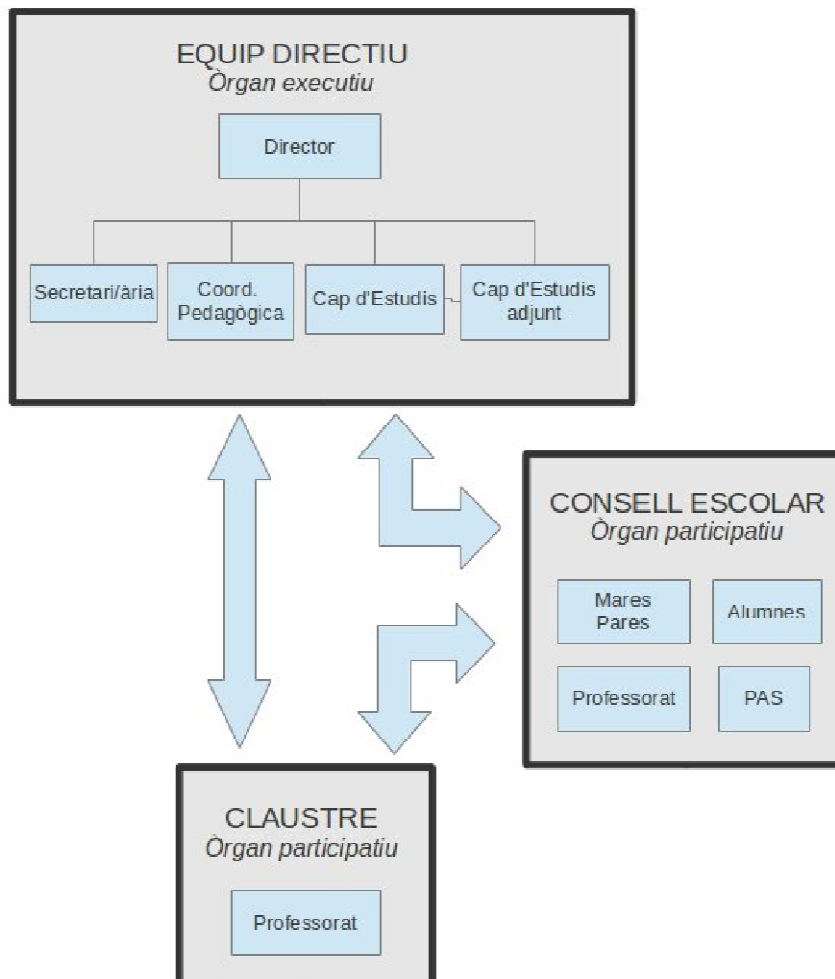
EQUIP DIRECTIU
Òrgan executiu

Director

Secretari/ària

Coord. Pedagògica

Cap d'Estudis

Cap d'Estudis adjunt

CONSELL ESCOLAR
Òrgan participatiu

Mares Pares

Alumnes

Professorat

PAS

CLAUSTRE
Òrgan participatiu

Professorat